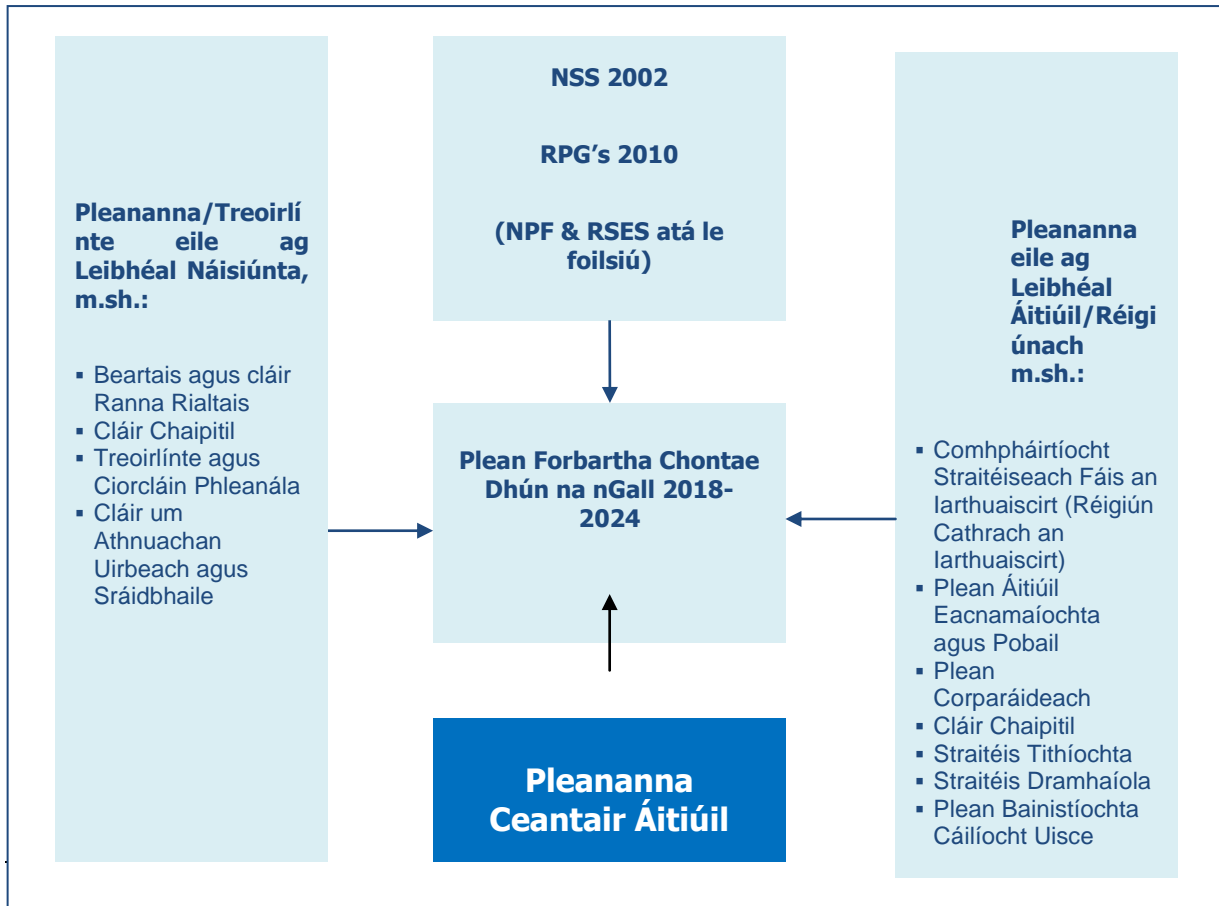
**Pleananna/Treoirlínte eile ag Leibhéal Náisiúnta, m.sh.:**

- Beartais agus cláir Ranna Rialtais
- Cláir Chaipitil
- Treoirlínte agus Ciorcláin Phleanála
- Cláir um Athnuachan Uirbeach agus Sráidbhaile

**NSS 2002**

**RPG's 2010**

**(NPF & RSES atá le foilsiú)**

**Plean Forbartha Chontae Dhún na nGall 2018-2024**

**Pleananna Ceantair Áitiúil**

**Pleananna eile ag Leibhéal Áitiúil/Réigiúnach m.sh.:**

- Comhpháirtíocht Straitéiseach Fáis an Iarthuaiscirt (Réigiún Cathrach an Iarthuaiscirt)
- Plean Áitiúil Eacnamaíochta agus Pobail
- Plean Corparáideach
- Cláir Chaipitil
- Straitéis Tithíochta
- Straitéis Dramhaíola
- Plean Bainistíochta Cáilíocht Uisce